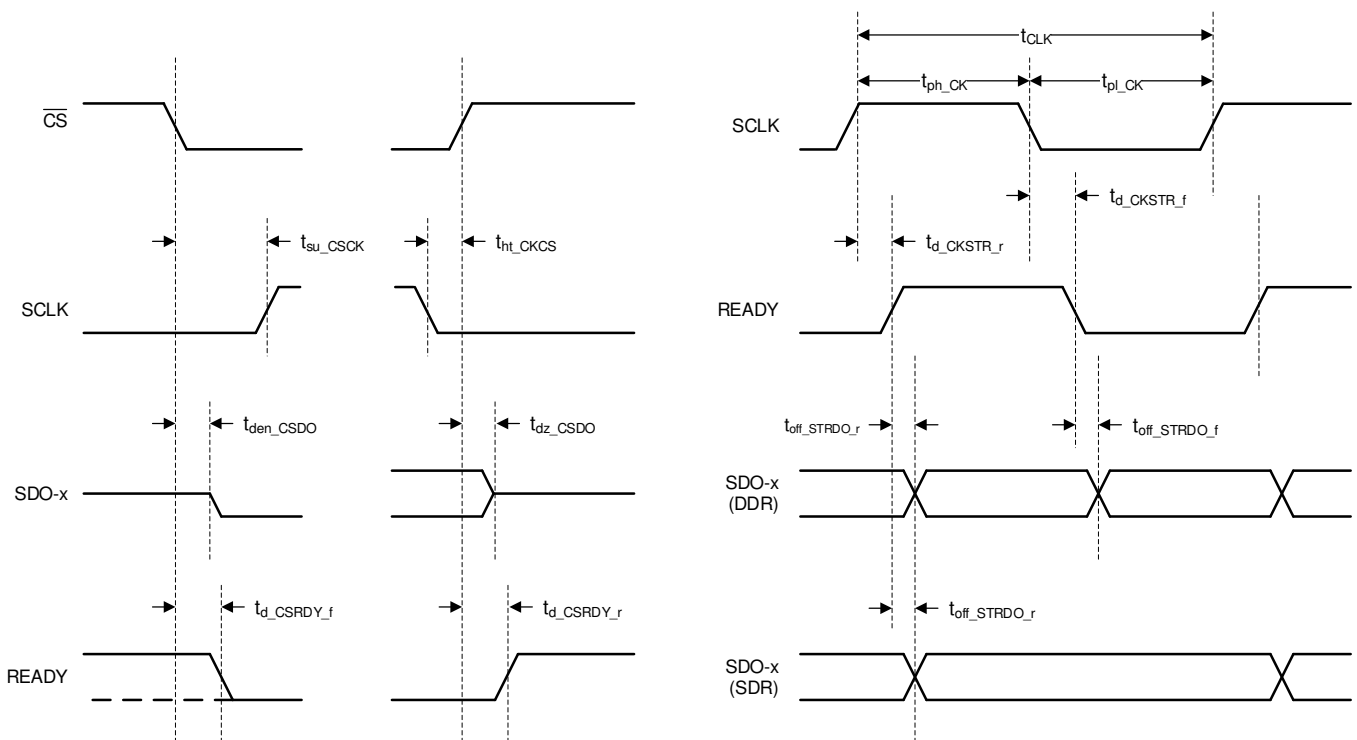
$\overline{CS}$

$t_{su\_CSCK}$

$t_{ht\_CKCS}$

SCLK

$t_{den\_CSDO}$

$t_{dz\_CSDO}$

SDO-x

$t_{d\_CSRDY\_f}$

$t_{d\_CSRDY\_r}$

READY

$t_{CLK}$

$t_{ph\_CK}$

$t_{pl\_CK}$

SCLK

$t_{d\_CKSTR\_f}$

$t_{d\_CKSTR\_r}$

READY

$t_{off\_STRDO\_r}$

$t_{off\_STRDO\_f}$

SDO-x (DDR)

$t_{off\_STRDO\_r}$

SDO-x (SDR)